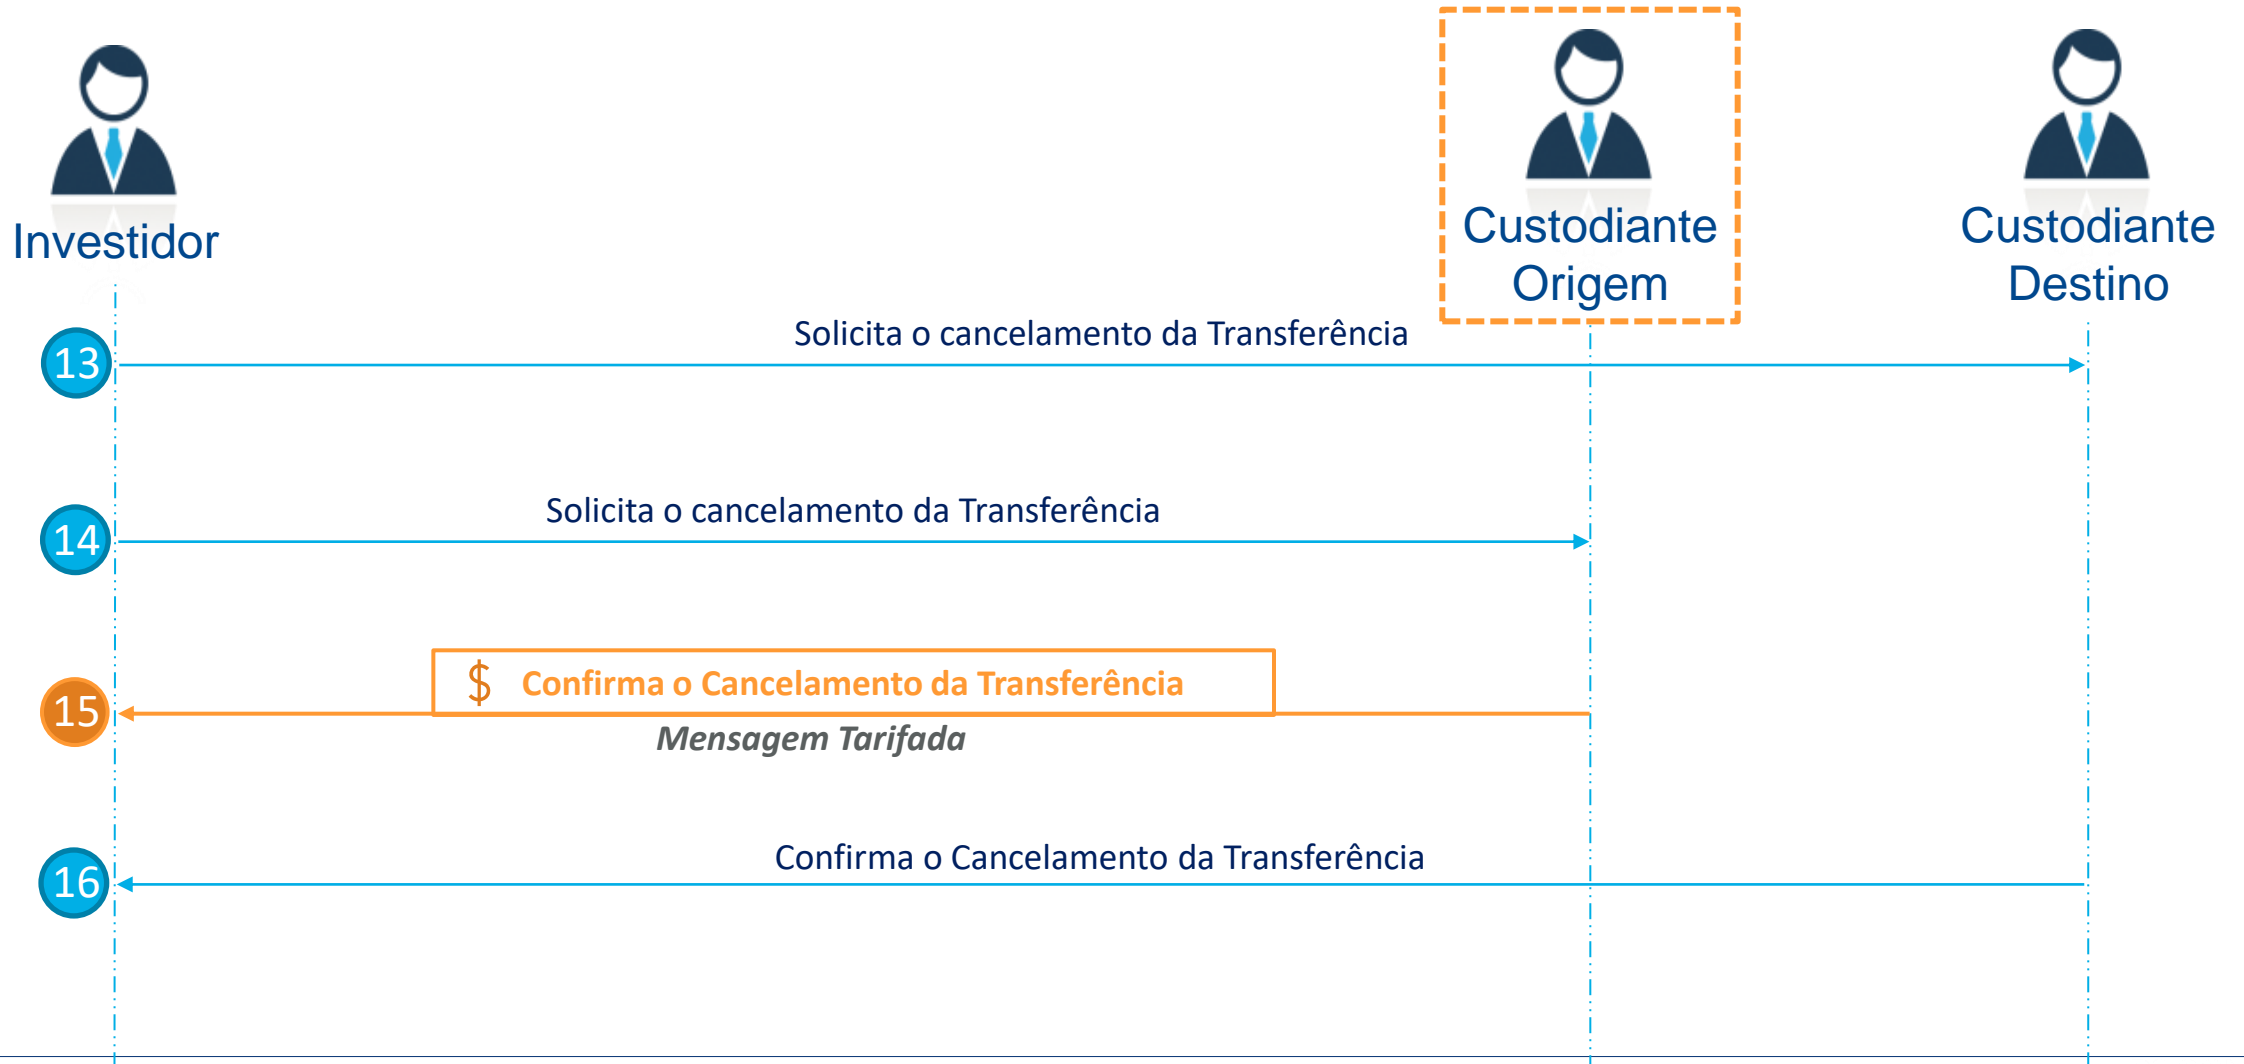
Investidor

Custodiante Origem

Custodiante Destino

13 Solicita o cancelamento da Transferência

14 Solicita o cancelamento da Transferência

15 $ Confirma o Cancelamento da Transferência

Mensagem Tarifada

16 Confirma o Cancelamento da Transferência